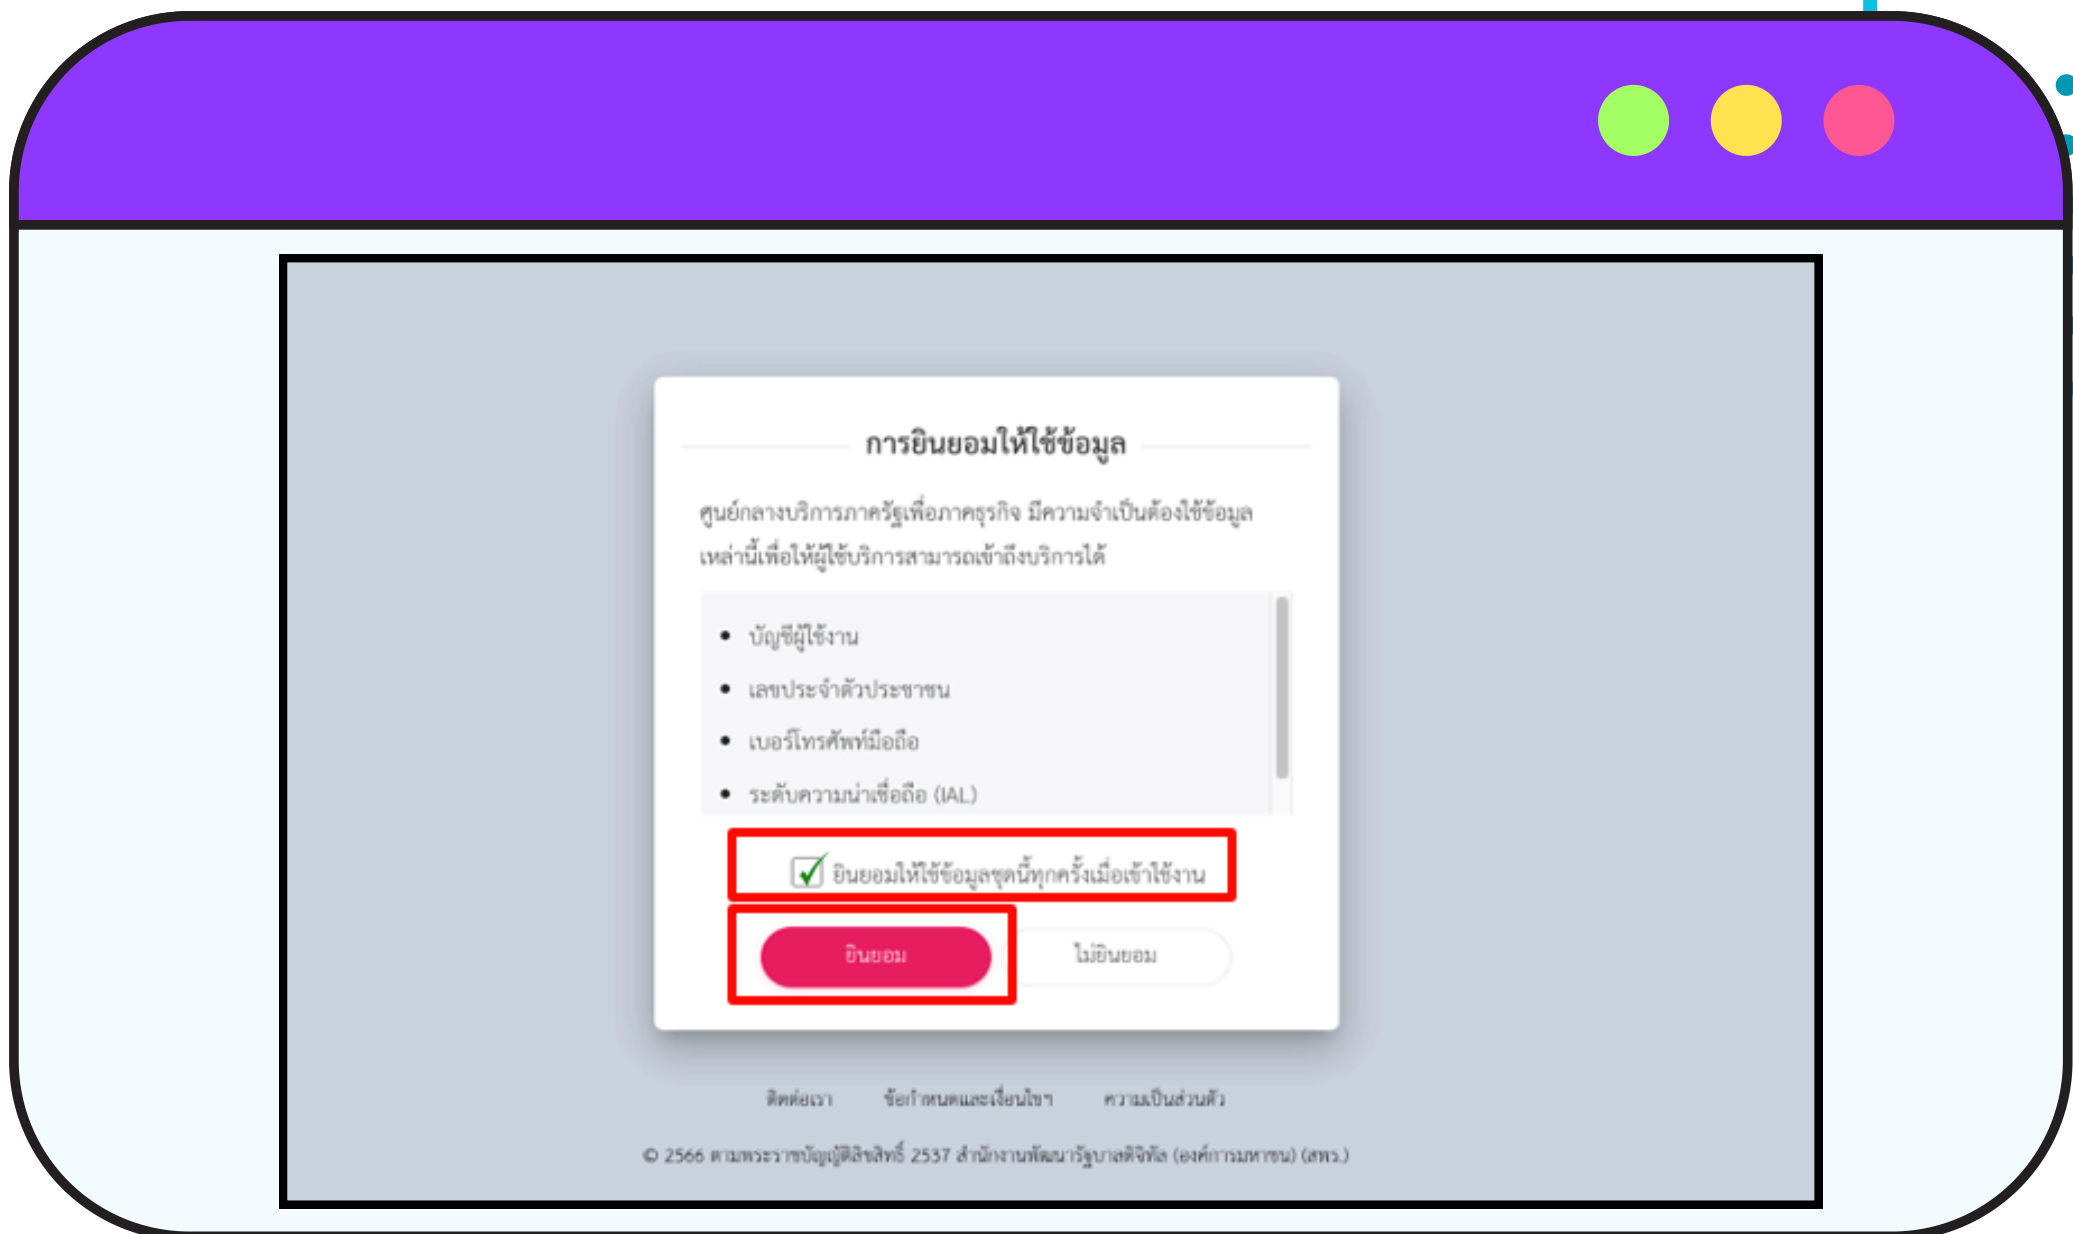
การยินยอมให้ใช้ข้อมูล

ศูนย์กลางบริการภาครัฐเพื่อภาคธุรกิจ มีความจำเป็นต้องใช้ข้อมูลเหล่านี้เพื่อให้ผู้ใช้บริการสามารถเข้าถึงบริการได้

- บัญชีผู้ใช้งาน
- เลขประจำตัวประชาชน
- เบอร์โทรศัพท์มือถือ
- ระดับความน่าเชื่อถือ (IAL)

ยินยอมให้ใช้ข้อมูลชุดนี้ทุกครั้งเมื่อเข้าใช้งาน

ยินยอม

ไม่ยินยอม

ติดต่อเรา ข้อกำหนดและเงื่อนไขฯ ความเป็นส่วนตัว

© 2566 ตามพระราชบัญญัติลิขสิทธิ์ 2537 สำนักงานพัฒนารัฐบาลดิจิทัล (องค์การมหาชน) (สพร.)